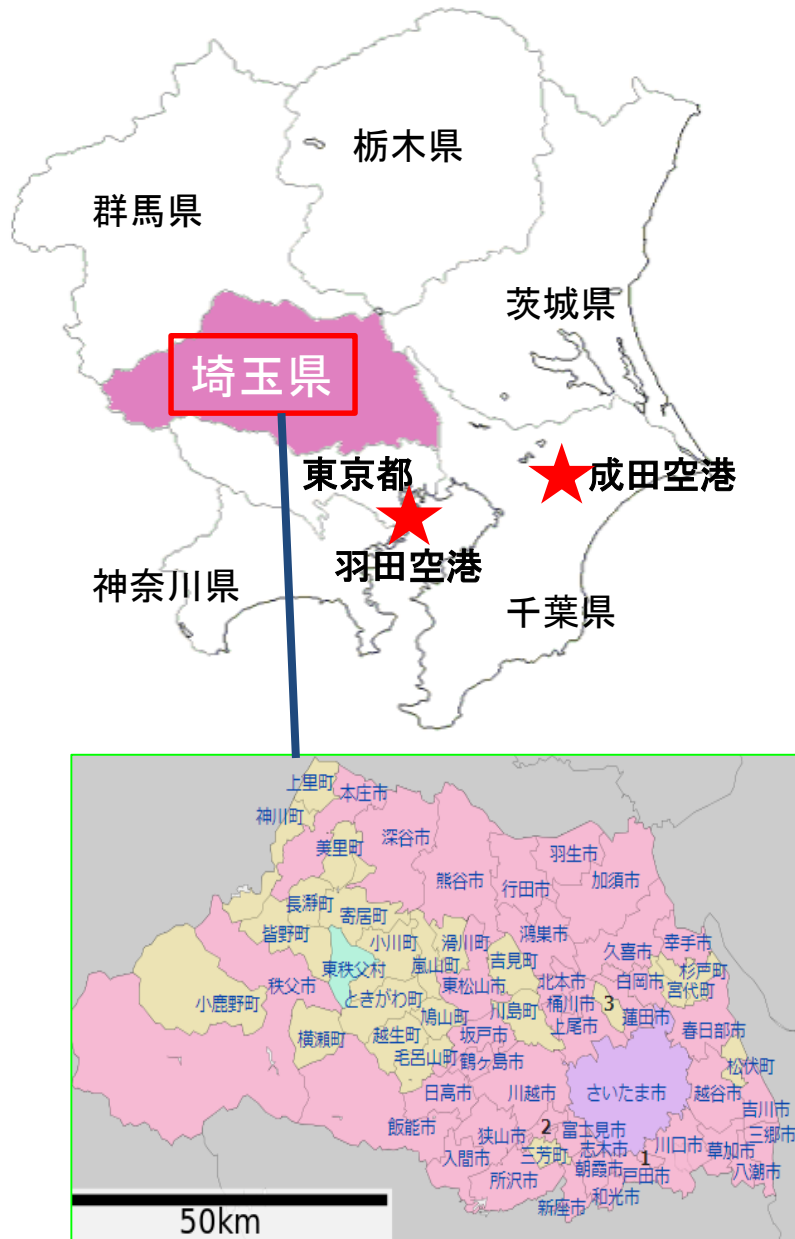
栃木県

群馬県

茨城県

埼玉県

東京都

成田空港

羽田空港

神奈川県

千葉県

上里町
本庄市
神川町
深谷市
美里町
羽生市
熊谷市
行田市
加須市
長瀞町
寄居町
皆野町
小川町
滑川町
鴻巣市
久喜市
幸手市
東秩父村
嵐山町
吉見町
小鹿野町
秩父市
東松山市
北本市
白岡市
杉戸町
ときがわ町
川島町
桶川市
3
宮代町
鳩山町
横瀬町
越生町
坂戸市
上尾市
蓮田市
春日部市
毛呂山町
鶴ヶ島市
松伏町
日高市
川越市
さいたま市
越谷市
吉川市
飯能市
2
富士見市
三郷市
狭山市
志木市
川口市
草加市
入間市
三芳町
朝霞市
1
戸田市
八潮市
所沢市
和光市
新座市

50km